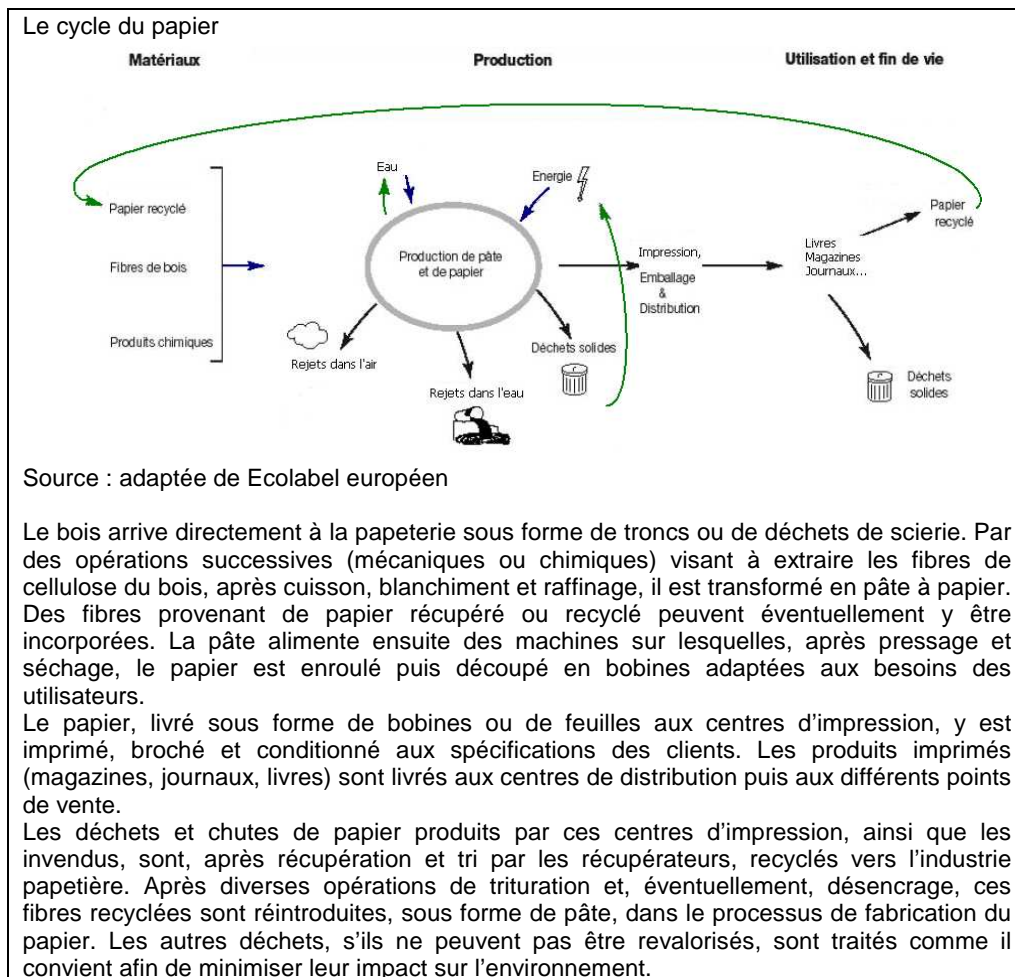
Le cycle du papier

Matériaux

Production

Utilisation et fin de vie

Papier recyclé

Fibres de bois

Produits chimiques

Eau

Energie

Production de pâte et de papier

Rejets dans l'air

Rejets dans l'eau

Déchets solides

Impression, Emballage & Distribution

Livres Magazines Journaux...

Papier recyclé

Déchets solides

Source : adaptée de Ecolabel européen

Le bois arrive directement à la papeterie sous forme de troncs ou de déchets de scierie. Par des opérations successives (mécaniques ou chimiques) visant à extraire les fibres de cellulose du bois, après cuisson, blanchiment et raffinage, il est transformé en pâte à papier. Des fibres provenant de papier récupéré ou recyclé peuvent éventuellement y être incorporées. La pâte alimente ensuite des machines sur lesquelles, après pressage et séchage, le papier est enroulé puis découpé en bobines adaptées aux besoins des utilisateurs.
Le papier, livré sous forme de bobines ou de feuilles aux centres d'impression, y est imprimé, broché et conditionné aux spécifications des clients. Les produits imprimés (magazines, journaux, livres) sont livrés aux centres de distribution puis aux différents points de vente.
Les déchets et chutes de papier produits par ces centres d'impression, ainsi que les invendus, sont, après récupération et tri par les récupérateurs, recyclés vers l'industrie papetière. Après diverses opérations de trituration et, éventuellement, désencrage, ces fibres recyclées sont réintroduites, sous forme de pâte, dans le processus de fabrication du papier. Les autres déchets, s'ils ne peuvent pas être revalorisés, sont traités comme il convient afin de minimiser leur impact sur l'environnement.